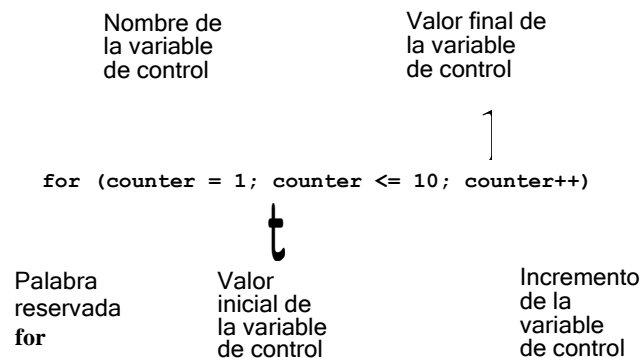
Nombre de la variable de control

Valor final de la variable de control

for (counter = 1; counter <= 10; counter++)

Palabra reservada for

Valor inicial de la variable de control

Incremento de la variable de control